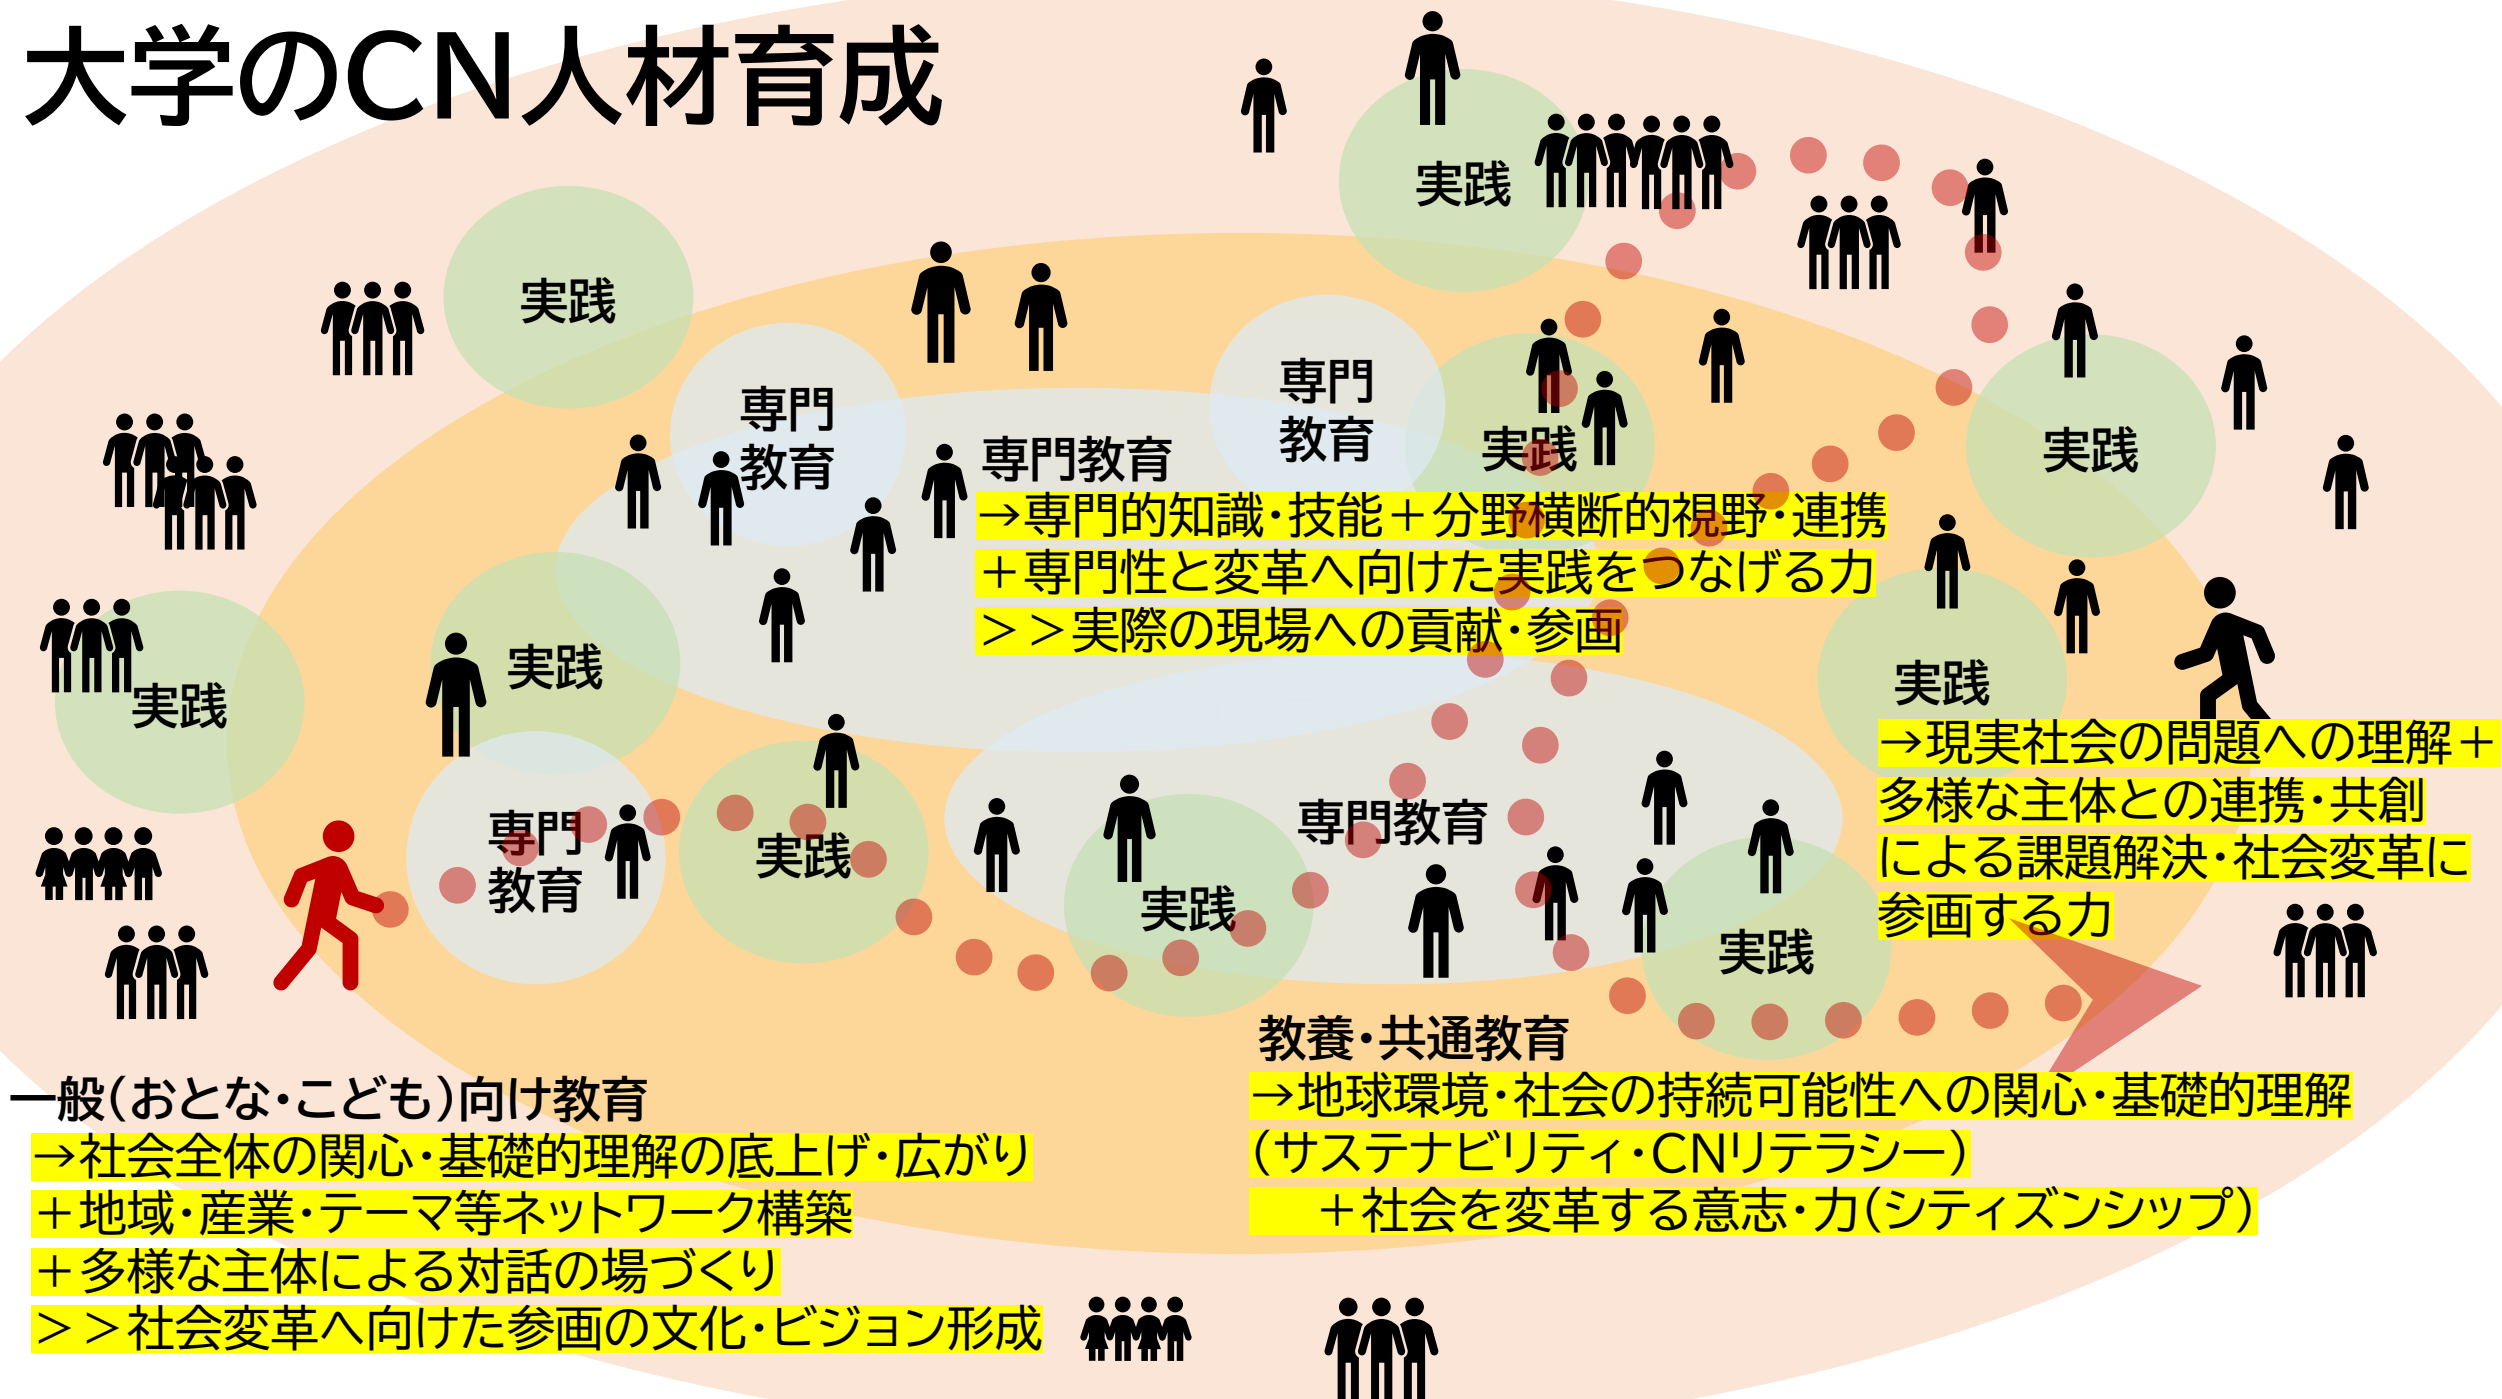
大学のCN人材育成

実践

実践

専門教育

専門教育

実践

実践

専門教育

専門教育
→専門的知識・技能＋分野横断的視野・連携
＋専門性と変革へ向けた実践をつなげる力
＞＞実際の現場への貢献・参画

実践

実践

実践

専門教育

実践

実践

専門教育

実践

実践
→現実社会の問題への理解＋
多様な主体との連携・共創
による課題解決・社会変革に
参画する力

教養・共通教育
→地球環境・社会の持続可能性への関心・基礎的理解
（サステナビリティ・CNリテラシー）
＋社会を変革する意志・力（シティズンシップ）

一般（おとな・こども）向け教育
→社会全体の関心・基礎的理解の底上げ・広がり
＋地域・産業・テーマ等ネットワーク構築
＋多様な主体による対話の場づくり
＞＞社会変革へ向けた参画の文化・ビジョン形成